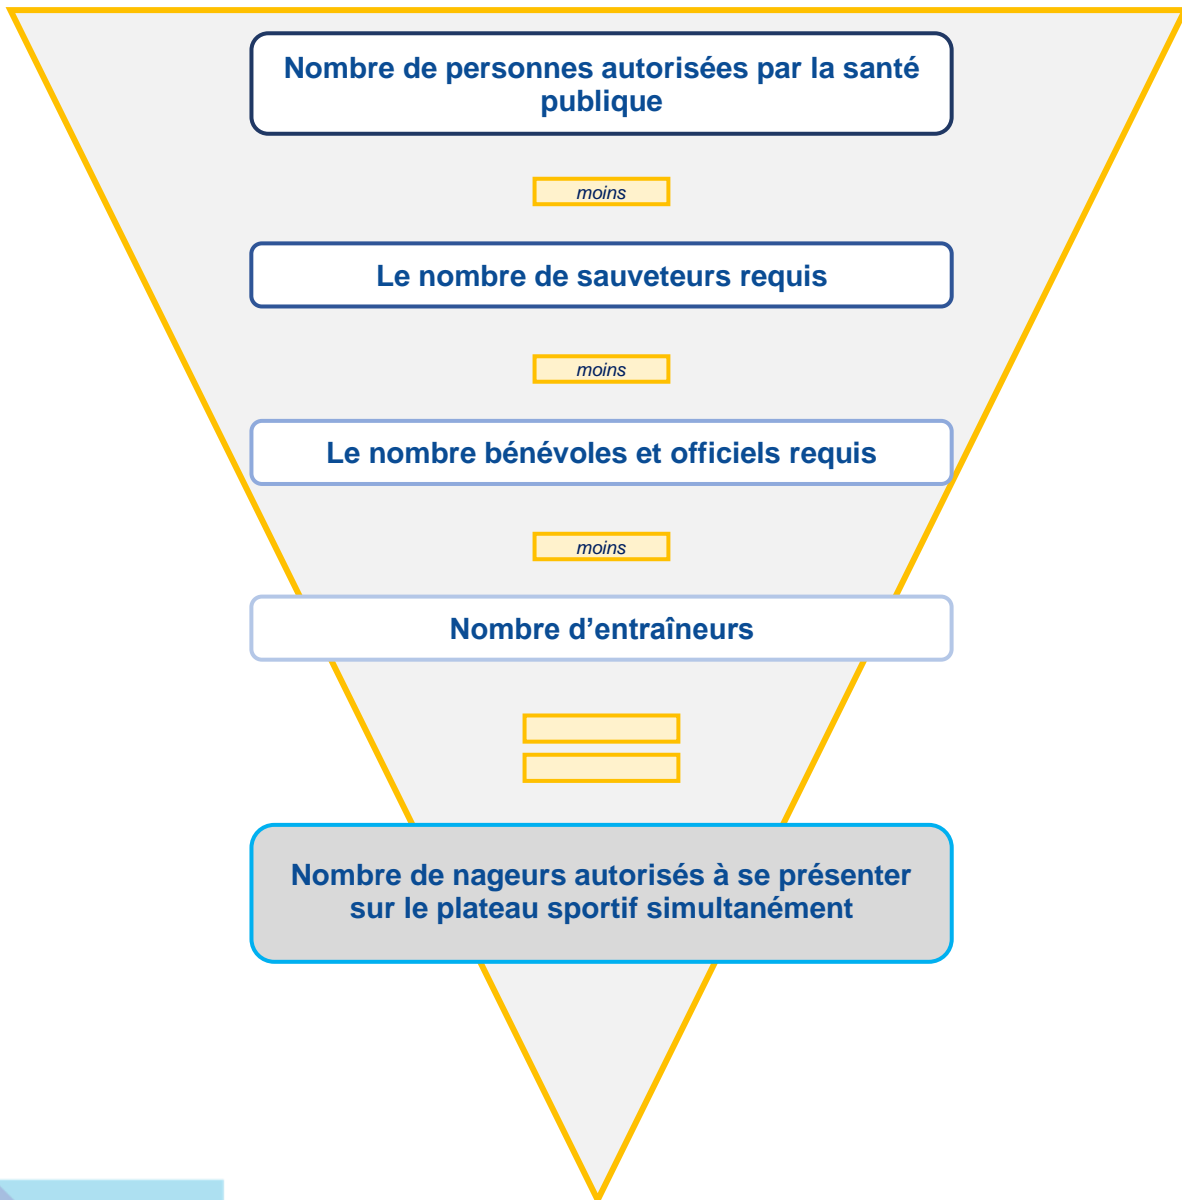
Nombre de personnes autorisées par la santé publique

moins

Le nombre de sauveteurs requis

moins

Le nombre bénévoles et officiels requis

moins

Nombre d’entraîneurs

Nombre de nageurs autorisés à se présenter sur le plateau sportif simultanément